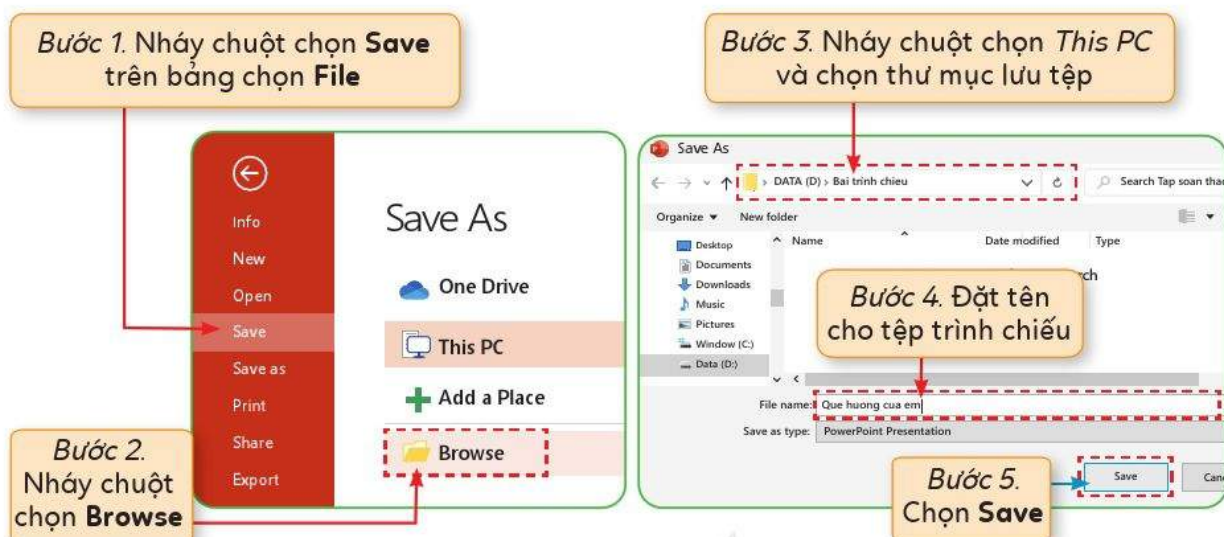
*Bước 1.* Nháy chuột chọn **Save** trên bảng chọn **File**

*Bước 3.* Nháy chuột chọn *This PC* và chọn thư mục lưu tệp

Info
New
Open
Save
Save as
Print
Share
Export

Save As

One Drive

This PC

Add a Place

Browse

*Bước 2.* Nháy chuột chọn **Browse**

Save As

DATA (D:) › Bai trinh chieu

Search Tap soan thao

Organize ▾
New folder

Desktop
Documents
Downloads
Music
Pictures
Window (C:)
Data (D:)

Name
Date modified
Type

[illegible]rch

*Bước 4.* Đặt tên cho tệp trình chiếu

File name: Que huong cua em

Save as type: PowerPoint Presentation

*Bước 5.* Chọn **Save**

Save
Canc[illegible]